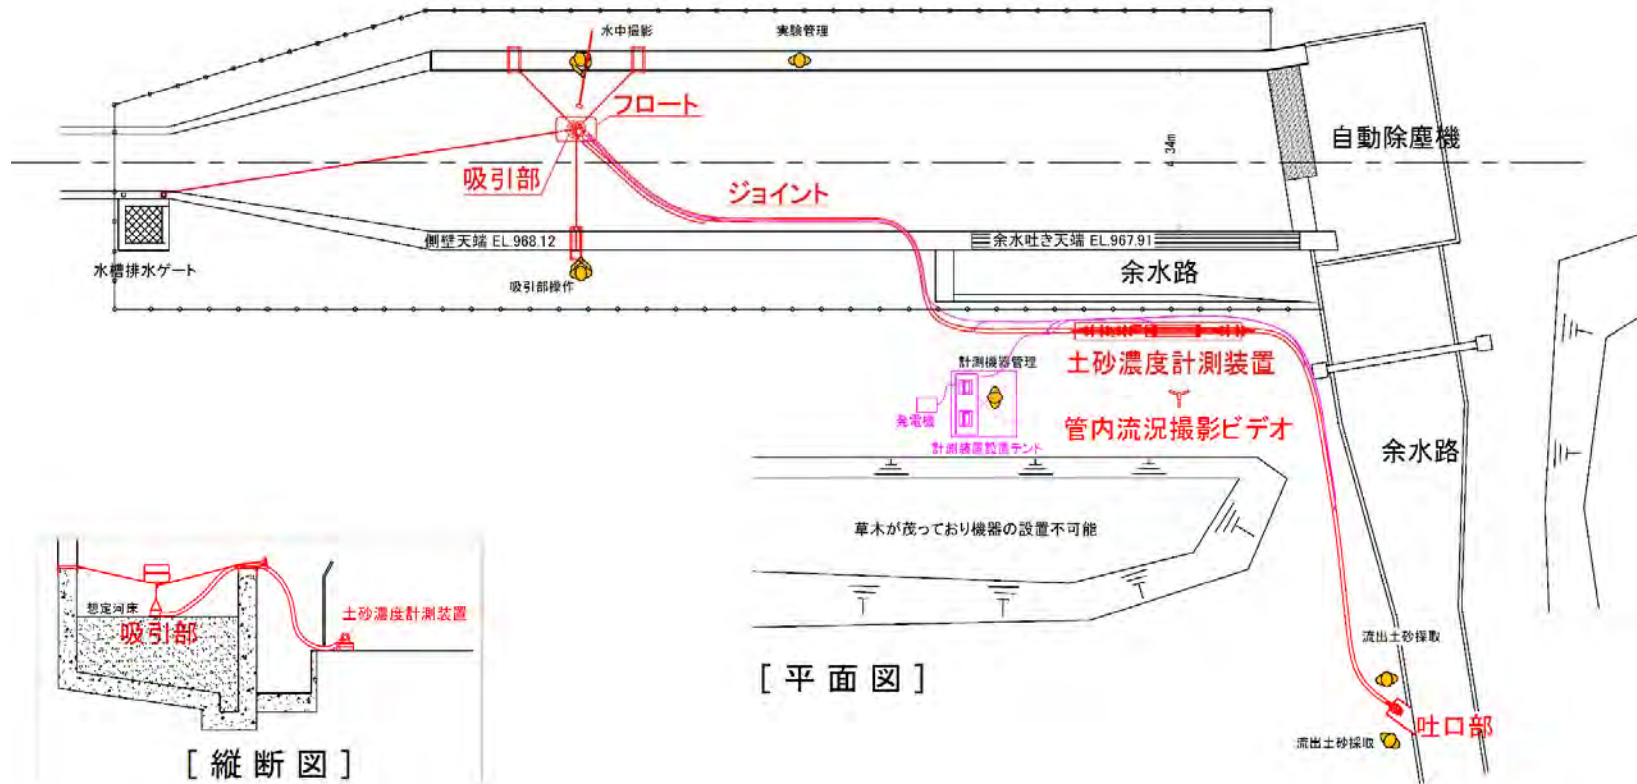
水中撮影
実験管理
フロート
自動除塵機
4.34m
吸引部
ジョイント
側壁天端 EL.968.12
余水吐き天端 EL.967.91
水槽排水ゲート
吸引部操作
余水路
計測機器管理
土砂濃度計測装置
発電機
計測機器設置テント
管内流況撮影ビデオ
余水路
草木が茂っており機器の設置不可能
想定河床
吸引部
土砂濃度計測装置
流出土砂採取
[ 平 面 図 ]
吐口部
流出土砂採取
[ 縦 断 図 ]